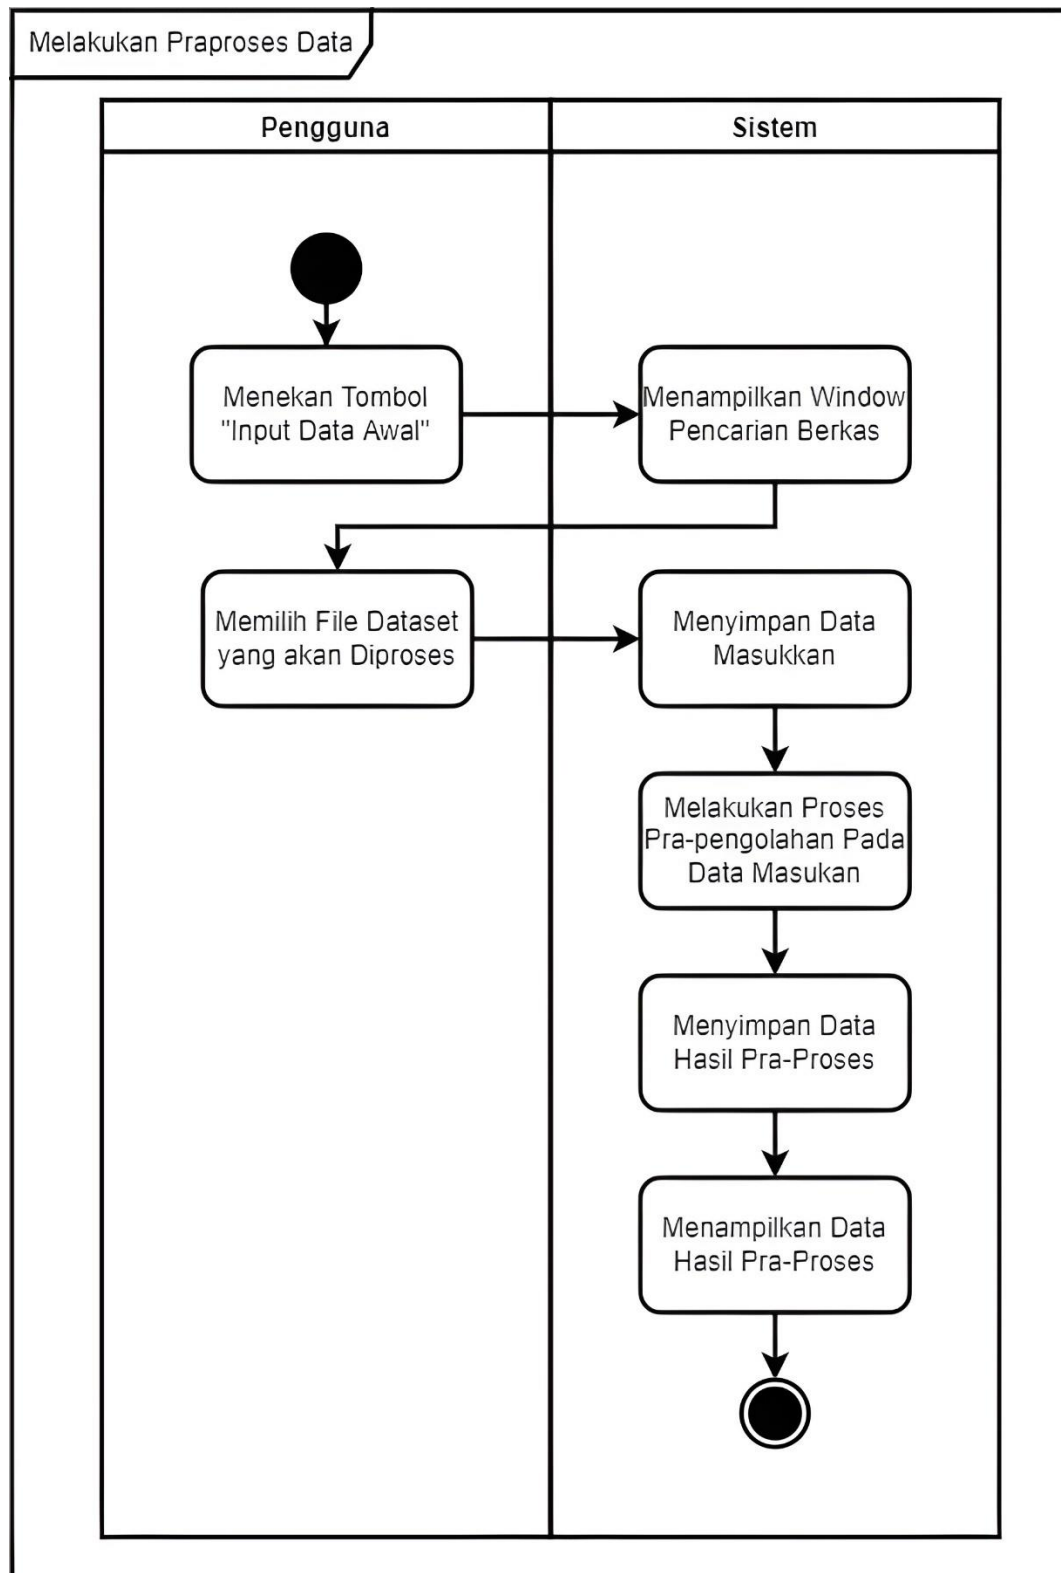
Melakukan Praproses Data

Pengguna

Sistem

Menekan Tombol "Input Data Awal"

Menampilkan Window Pencarian Berkas

Memilih File Dataset yang akan Diproses

Menyimpan Data Masukkan

Melakukan Proses Pra-pengolahan Pada Data Masukan

Menyimpan Data Hasil Pra-Proses

Menampilkan Data Hasil Pra-Proses